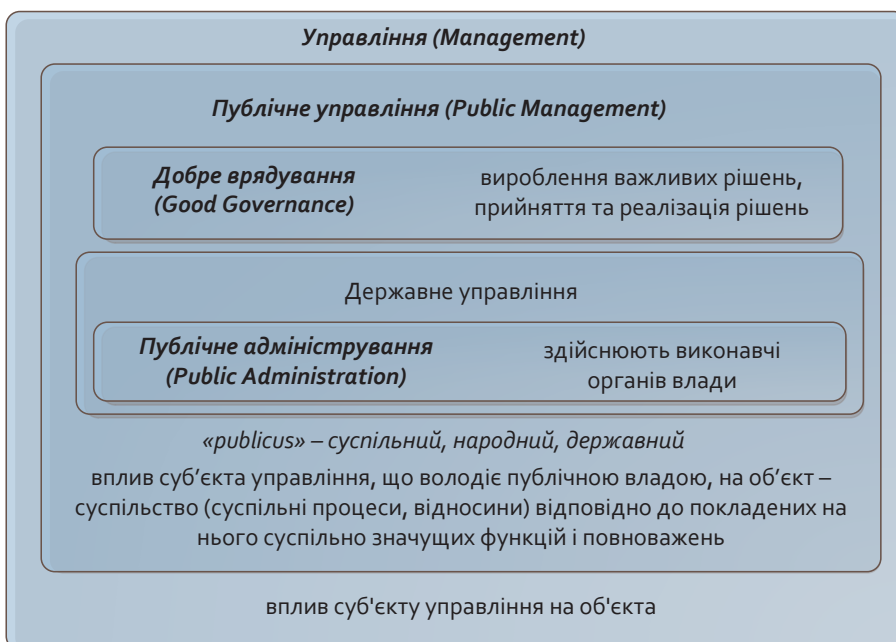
Управління (Management)

Публічне управління (Public Management)

Добре врядування (Good Governance)

вироблення важливих рішень, прийняття та реалізація рішень

Державне управління

Публічне адміністрування (Public Administration)

здійснюють виконавчі органів влади

«publicus» – суспільний, народний, державний

вплив суб'єкта управління, що володіє публічною владою, на об'єкт – суспільство (суспільні процеси, відносини) відповідно до покладених на нього суспільно значущих функцій і повноважень

вплив суб'єкту управління на об'єкта